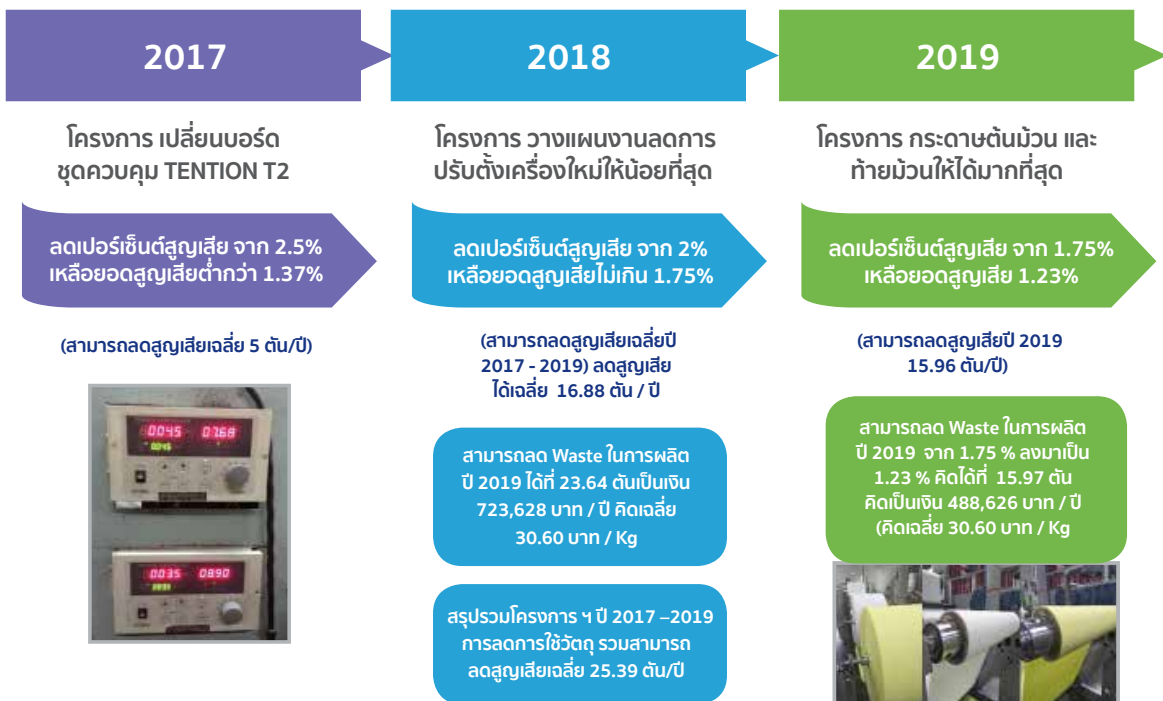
2017

2018

2019

โครงการ เปลี่ยนบอร์ด ชุดควบคุม TENTION T2

ลดเปอร์เซ็นต์สูญเสีย จาก 2.5% เหลือยอดสูญเสียต่ำกว่า 1.37%

(สามารถลดสูญเสียเฉลี่ย 5 ตัน/ปี)

0045 0768

0035 0890

โครงการ วางแผนงานลดการปรับตั้งเครื่องใหม่ให้น้อยที่สุด

ลดเปอร์เซ็นต์สูญเสีย จาก 2% เหลือยอดสูญเสียไม่เกิน 1.75%

(สามารถลดสูญเสียเฉลี่ยปี 2017 - 2019) ลดสูญเสียได้เฉลี่ย 16.88 ตัน / ปี

สามารถลด Waste ในการผลิต ปี 2019 ได้ที่ 23.64 ตันเป็นเงิน 723,628 บาท / ปี คิดเฉลี่ย 30.60 บาท / Kg

สรุปรวมโครงการ ฯ ปี 2017 –2019 การลดการใช้วัตถุ รวมสามารถลดสูญเสียเฉลี่ย 25.39 ตัน/ปี

โครงการ กระดาษต้นม้วน และท้ายม้วนให้ได้มากที่สุด

ลดเปอร์เซ็นต์สูญเสีย จาก 1.75% เหลือยอดสูญเสีย 1.23%

(สามารถลดสูญเสียปี 2019 15.96 ตัน/ปี)

สามารถลด Waste ในการผลิต ปี 2019 จาก 1.75 % ลงมาเป็น 1.23 % คิดได้ที่ 15.97 ตัน คิดเป็นเงิน 488,626 บาท / ปี (คิดเฉลี่ย 30.60 บาท / Kg